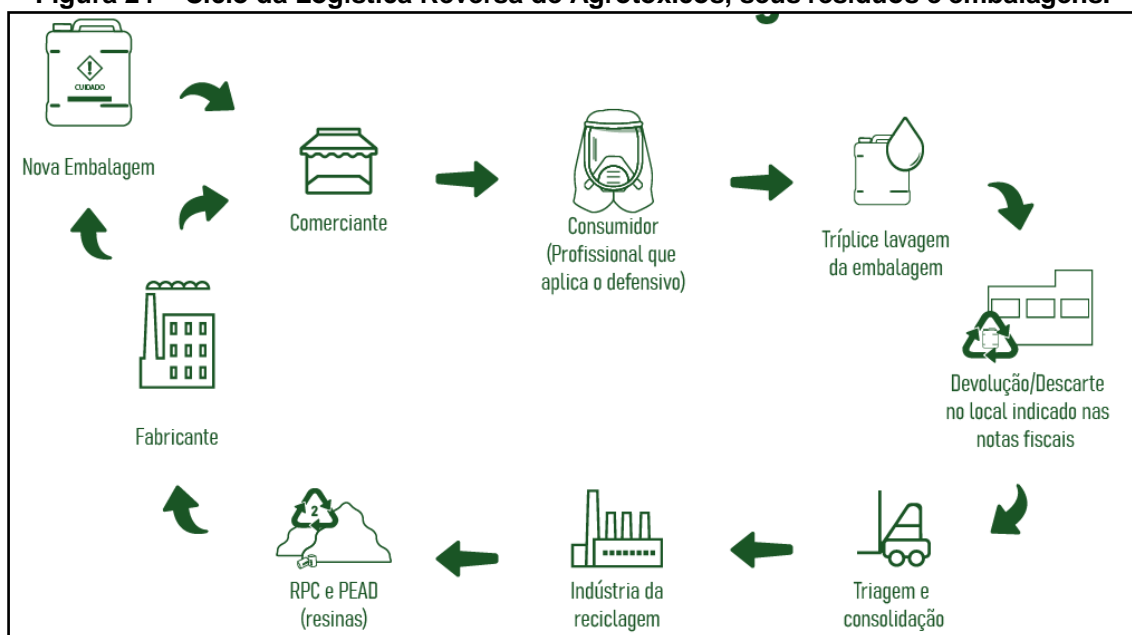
Figura 21 – Ciclo da Logística Reversa de Agrotóxicos, seus resíduos e embalagens.

CUIDADO

Nova Embalagem

Comerciante

Consumidor (Profissional que aplica o defensivo)

Tríplice lavagem da embalagem

Devolução/Descarte no local indicado nas notas fiscais

Triagem e consolidação

Indústria da reciclagem

2

RPC e PEAD (resinas)

Fabricante